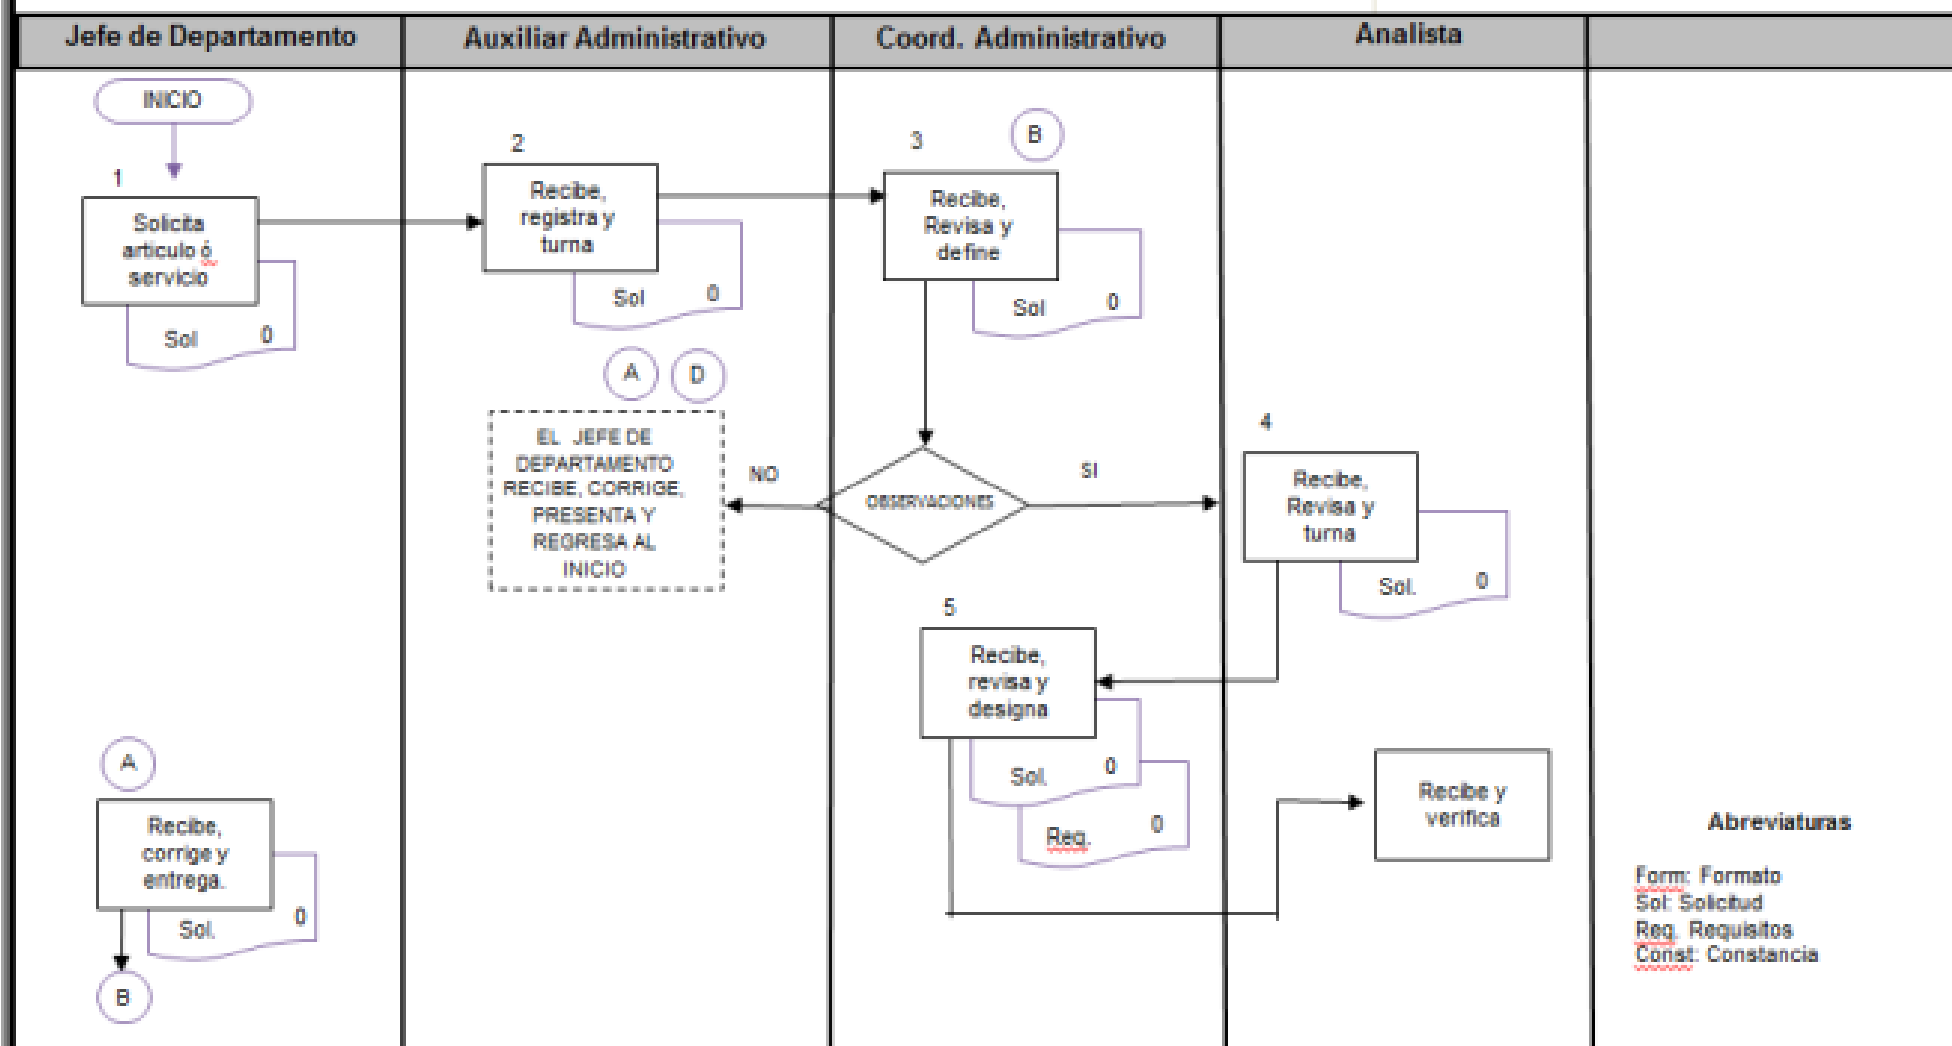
| Jefe de Departamento | Auxiliar Administrativo | Coord. Administrativo | Analista | |
|---|---|---|---|---|

INICIO

1

Solicita articulo ó servicio

Sol 0

2

Recibe, registra y turna

Sol 0

3

B

Recibe, Revisa y define

Sol 0

A

D

EL JEFE DE DEPARTAMENTO RECIBE, CORRIGE, PRESENTA Y REGRESA AL INICIO

NO

OBSERVACIONES

SI

4

Recibe, Revisa y turna

Sol. 0

5

Recibe, revisa y designa

Sol. 0

Req. 0

A

Recibe, corrige y entrega.

Sol. 0

B

Recibe y verifica

Abreviaturas

Form: Formato
Sol: Solicitud
Req. Requisitos
Const: Constancia